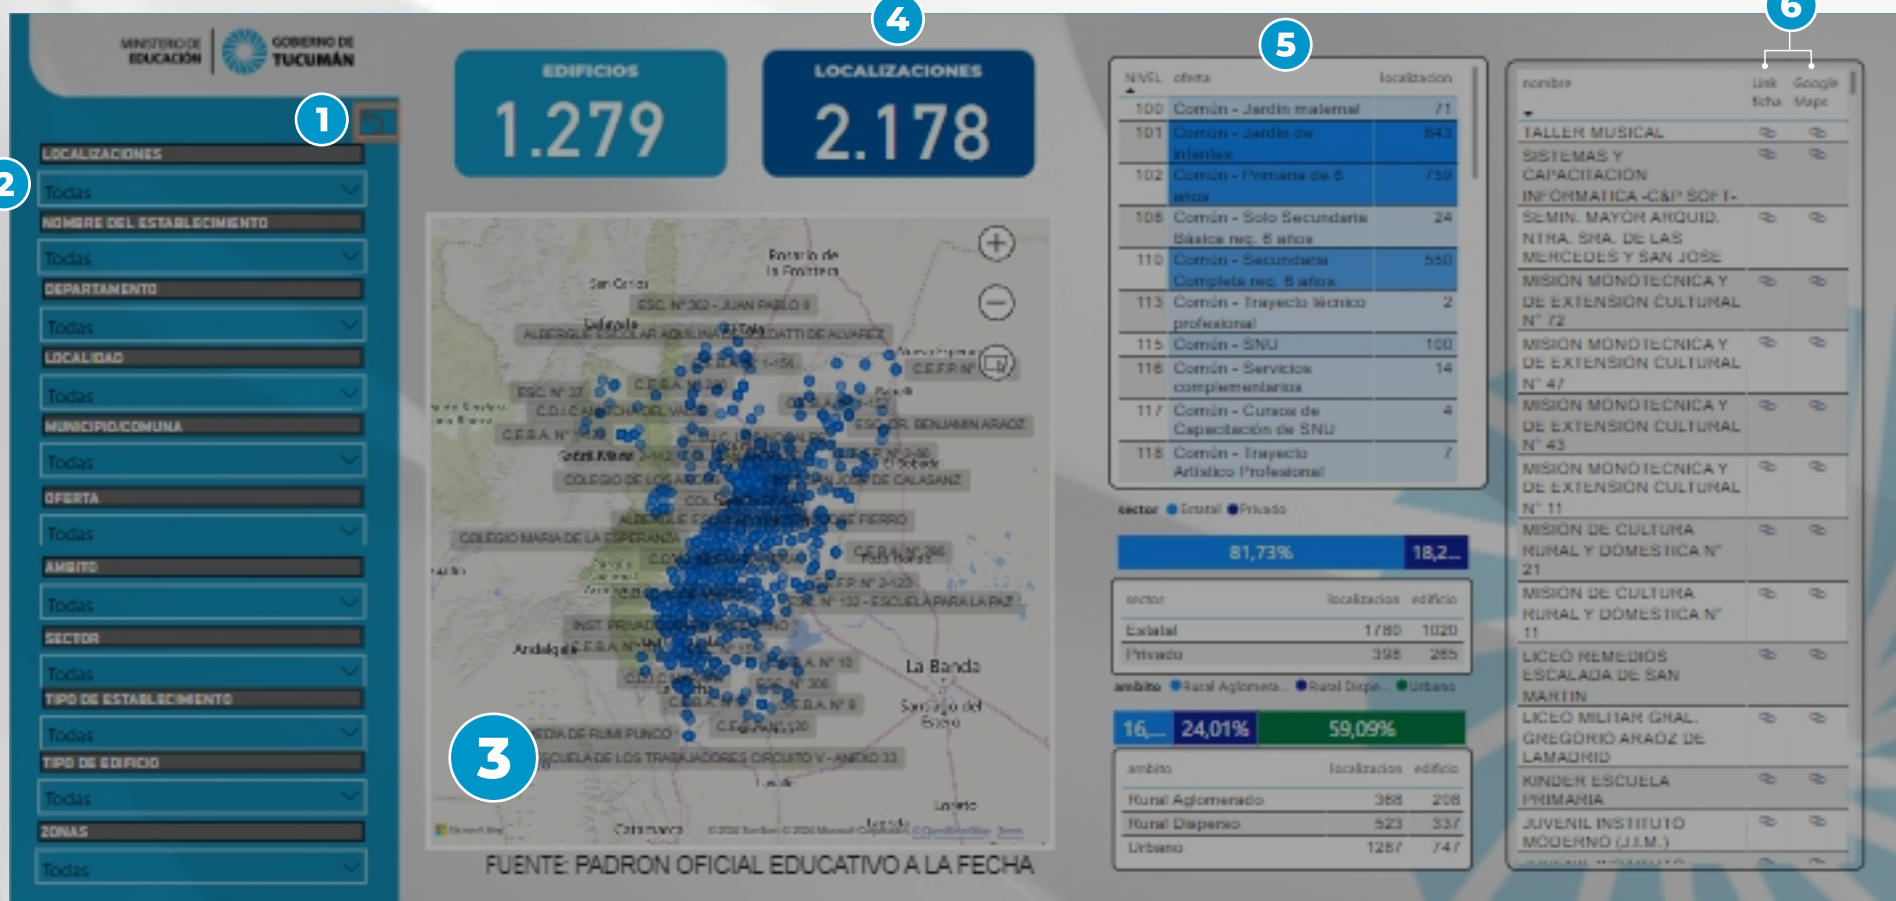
MINISTERIO DE EDUCACIÓN | GOBIERNO DE TUCUMÁN

1

2

LOCALIZACIONES
Todas
NOMBRE DEL ESTABLECIMIENTO
Todas
DEPARTAMENTO
Todas
LOCALIDAD
Todas
MUNICIPIO/COMUNA
Todas
OFERTA
Todas
AMBITO
Todas
SECTOR
Todas
TIPO DE ESTABLECIMIENTO
Todas
TIPO DE EDIFICIO
Todas
ZONAS
Todas

4

EDIFICIOS
1.279

LOCALIZACIONES
2.178

3

Rosario de la Frontera
San Carlos
ESC. Nº 302 - JUAN PABLO II
ALBERGUE ESCOLAR AGUILINA DATTI DE ALVAREZ
C.E.F.R Nº
C.E.B.A
ESC. DR. BENJAMIN ARAOZ
C.E.B.A Nº
COLEGIO DE LOS ANGELES
COLEGIO MARIA DE LA ESPERANZA
SAN JOSE DE CALASANZ
FIERRO
ESC. Nº 132 - ESCUELA PARA LA PAZ
INST. PRIVADO
Andalgalá
La Banda
Santiago del Estero
ESCUELA DE LOS TRABAJADORES CIRCUITO V - ANEXO 33
Catamarca
FUENTE: PADRON OFICIAL EDUCATIVO A LA FECHA

5

| NIVEL | oferta | localizacion |
|---|---|---|
| 100 | Común - Jardín maternal | 71 |
| 101 | Común - Jardín de Infantes | 643 |
| 102 | Común - Primaria de 6 años | 759 |
| 108 | Común - Solo Secundaria Básica req. 6 años | 24 |
| 110 | Común - Secundaria Completa req. 6 años | 550 |
| 113 | Común - Trayecto técnico profesional | 2 |
| 115 | Común - SNU | 100 |
| 116 | Común - Servicios complementarios | 14 |
| 117 | Común - Cursos de Capacitación de SNU | 4 |
| 118 | Común - Trayecto Artístico Profesional | 7 |

sector ● Estatal ● Privado
81,73% 18,2...

| sector | localizacion | edificio |
|---|---|---|
| Estatal | 1780 | 1020 |
| Privado | 398 | 265 |

ambito ● Rural Aglomera... ● Rural Dispe... ● Urbano
16,... 24,01% 59,09%

| ambito | localizacion | edificio |
|---|---|---|
| Rural Aglomerado | 368 | 208 |
| Rural Disperso | 523 | 337 |
| Urbano | 1287 | 747 |

6

| nombre | Link ficha | Google Maps |
|---|---|---|
| TALLER MUSICAL | | |
| SISTEMAS Y CAPACITACION INFORMATICA -C&P SOFT- | | |
| SEMIN. MAYOR ARQUID. NTRA. SRA. DE LAS MERCEDES Y SAN JOSE | | |
| MISION MONOTECNICA Y DE EXTENSION CULTURAL N° 72 | | |
| MISION MONOTECNICA Y DE EXTENSION CULTURAL N° 47 | | |
| MISION MONOTECNICA Y DE EXTENSION CULTURAL N° 43 | | |
| MISION MONOTECNICA Y DE EXTENSION CULTURAL N° 11 | | |
| MISION DE CULTURA RURAL Y DOMESTICA N° 21 | | |
| MISION DE CULTURA RURAL Y DOMESTICA N° 11 | | |
| LICEO REMEDIOS ESCALADA DE SAN MARTIN | | |
| LICEO MILITAR GRAL. GREGORIO ARAOZ DE LAMADRID | | |
| KINDER ESCUELA PRIMARIA | | |
| JUVENIL INSTITUTO MODERNO (J.I.M.) | | |